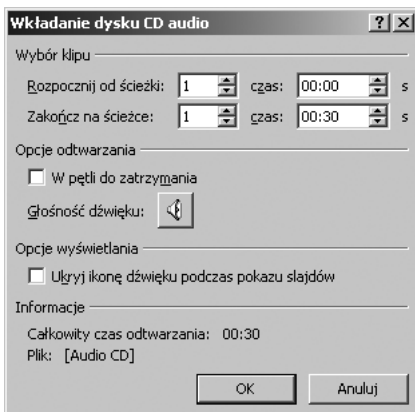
Wkładanie dysku CD audio ? X

Wybór klipu

Rozpocznij od ścieżki: 1 czas: 00:00 s

Zakończ na ścieżce: 1 czas: 00:30 s

Opcje odtwarzania

W pętli do zatrzymania

Głośność dźwięku:

Opcje wyświetlania

Ukryj ikonę dźwięku podczas pokazu slajdów

Informacje

Całkowity czas odtwarzania: 00:30

Plik: [Audio CD]

OK Anuluj